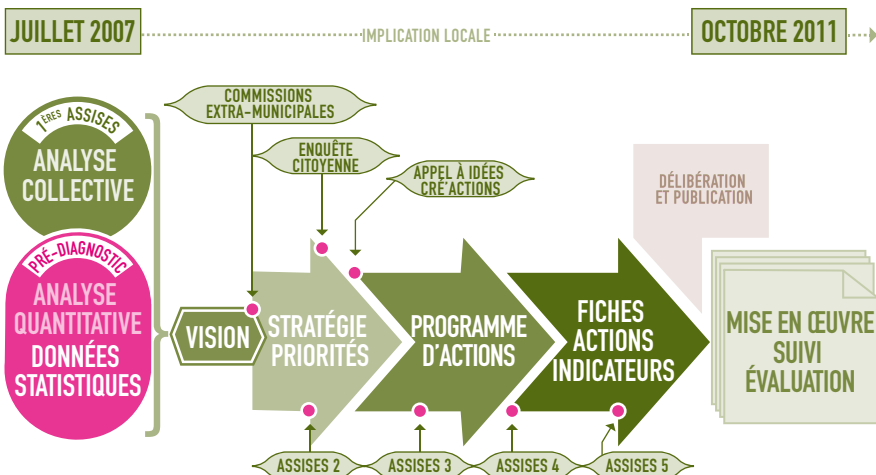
JUILLET 2007

IMPLICATION LOCALE

OCTOBRE 2011

$1^{ÈRES}$ ASSISES

ANALYSE COLLECTIVE

PRÉ-DIAGNOSTIC

ANALYSE QUANTITATIVE DONNÉES STATISTIQUES

COMMISSIONS EXTRA-MUNICIPALES

ENQUÊTE CITOYENNE

APPEL À IDÉES CRÉ'ACTIONS

DÉLIBÉRATION ET PUBLICATION

VISION

STRATÉGIE PRIORITÉS

PROGRAMME D'ACTIONS

FICHES ACTIONS INDICATEURS

MISE EN ŒUVRE SUIVI ÉVALUATION

ASSISES 2

ASSISES 3

ASSISES 4

ASSISES 5